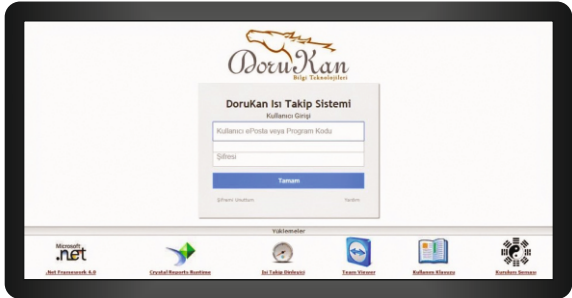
DoruKan
Bilgi Teknolojileri

DoruKan Isı Takip Sistemi
Kullanıcı Girişi

Kullanıcı ePosta veya Program Kodu

Şifresi

Tamam

Şifremi Unuttum

Yardım

Yüklemeler

Microsoft .net
.Net Framework 4.0

Crystal Reports Runtime

Isı Takip Dinleyici

Team Viewer

Kullanım Kılavuzu

Kurulum Sonrası